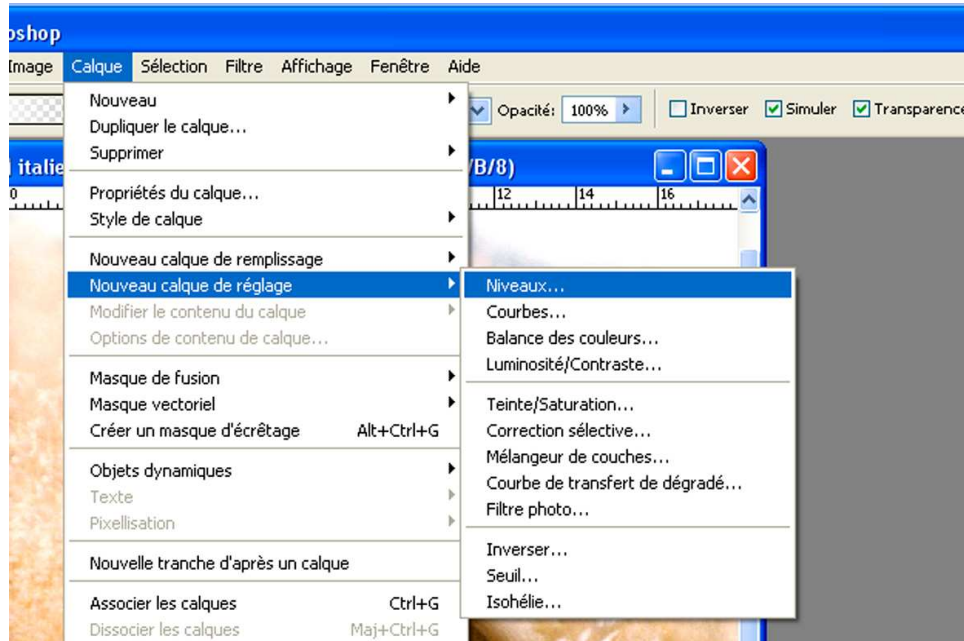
oshop

Image Calque Sélection Filtre Affichage Fenêtre Aide

Opacité: 100%
Inverser
Simuler
Transparence

italie
/B/8)

0
12
14
16

Nouveau
Dupliquer le calque...
Supprimer

Propriétés du calque...
Style de calque

Nouveau calque de remplissage
Nouveau calque de réglage
Modifier le contenu du calque
Options de contenu de calque...

Masque de fusion
Masque vectoriel
Créer un masque d'écrêtage Alt+Ctrl+G

Objets dynamiques
Texte
Pixellisation

Nouvelle tranche d'après un calque

Associer les calques Ctrl+G
Dissocier les calques Maj+Ctrl+G

Niveaux...
Courbes...
Balance des couleurs...
Luminosité/Contraste...

Teinte/Saturation...
Correction sélective...
Mélangeur de couches...
Courbe de transfert de dégradé...
Filtre photo...

Inverser...
Seuil...
Isohélie...